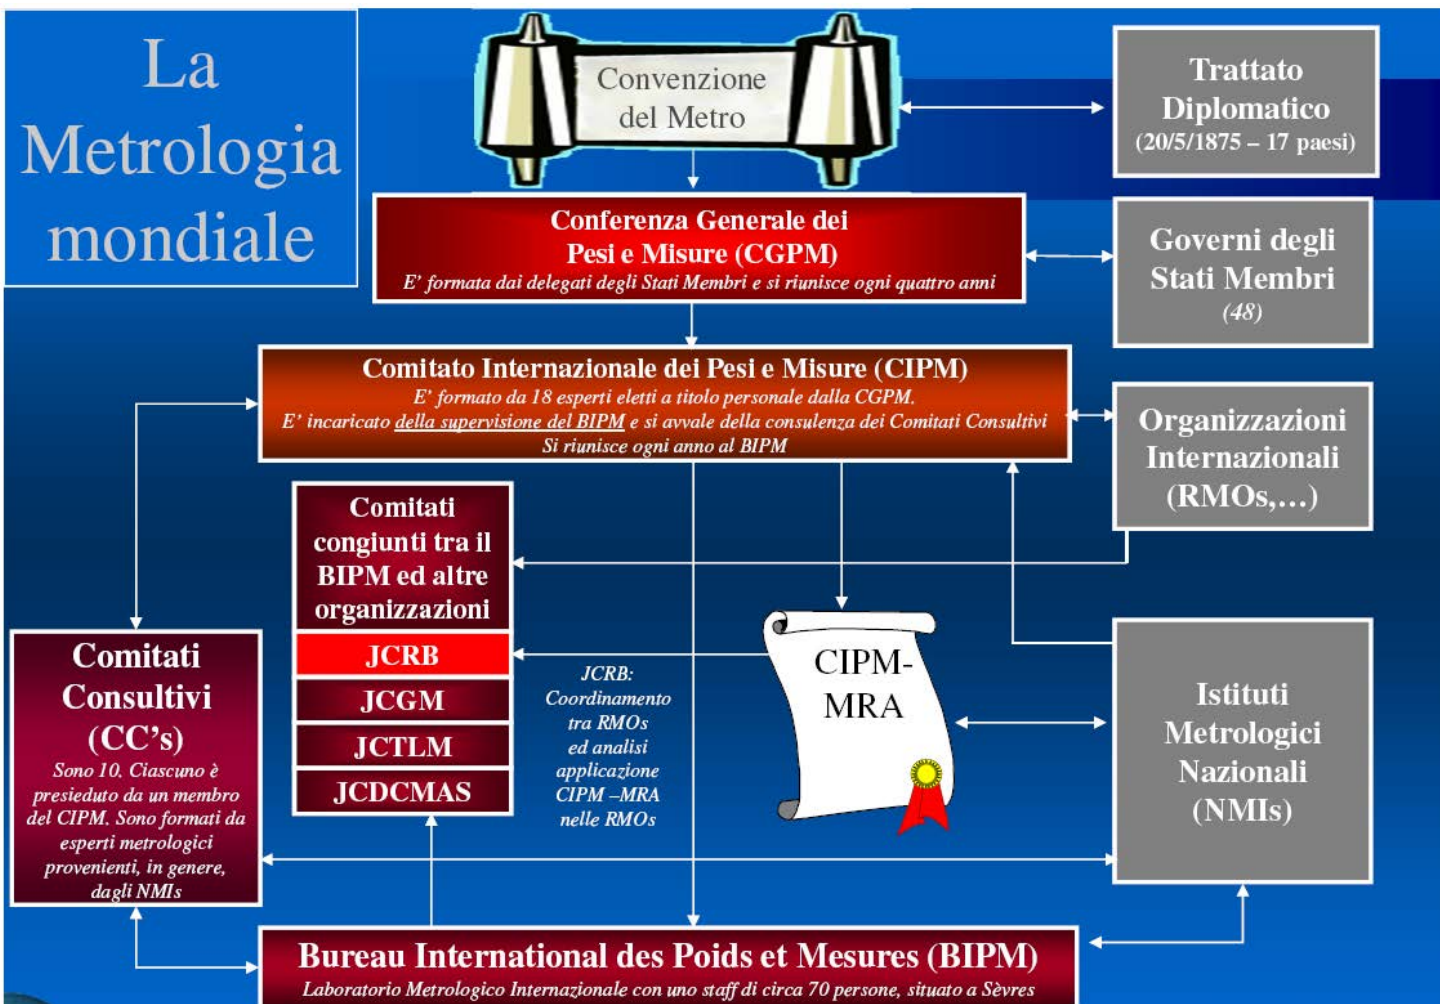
La Metrologia mondiale

Convenzione del Metro

Trattato Diplomatico (20/5/1875 – 17 paesi)

Conferenza Generale dei Pesi e Misure (CGPM)
E' formata dai delegati degli Stati Membri e si riunisce ogni quattro anni

Governi degli Stati Membri (48)

Comitato Internazionale dei Pesi e Misure (CIPM)
E' formato da 18 esperti eletti a titolo personale dalla CGPM.
E' incaricato della supervisione del BIPM e si avvale della consulenza dei Comitati Consultivi
Si riunisce ogni anno al BIPM

Organizzazioni Internazionali (RMOs,…)

Comitati congiunti tra il BIPM ed altre organizzazioni

JCRB

JCGM

JCTLM

JCDCMAS

JCRB: Coordinamento tra RMOs ed analisi applicazione CIPM –MRA nelle RMOs

CIPM-MRA

Comitati Consultivi (CC's)
Sono 10. Ciascuno è presieduto da un membro del CIPM. Sono formati da esperti metrologici provenienti, in genere, dagli NMIs

Istituti Metrologici Nazionali (NMIs)

Bureau International des Poids et Mesures (BIPM)
Laboratorio Metrologico Internazionale con uno staff di circa 70 persone, situato a Sèvres